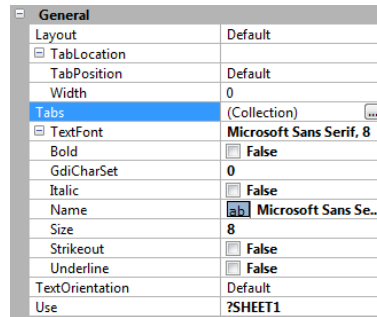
General

| | |
|---|---|
| Layout | Default |
| TabLocation | |
| TabPosition | Default |
| Width | 0 |
| Tabs | (Collection) ... |
| TextFont | Microsoft Sans Serif, 8 |
| Bold | False |
| GdiCharSet | 0 |
| Italic | False |
| Name | ab Microsoft Sans Se... |
| Size | 8 |
| Strikeout | False |
| Underline | False |
| TextOrientation | Default |
| Use | ?SHEET1 |